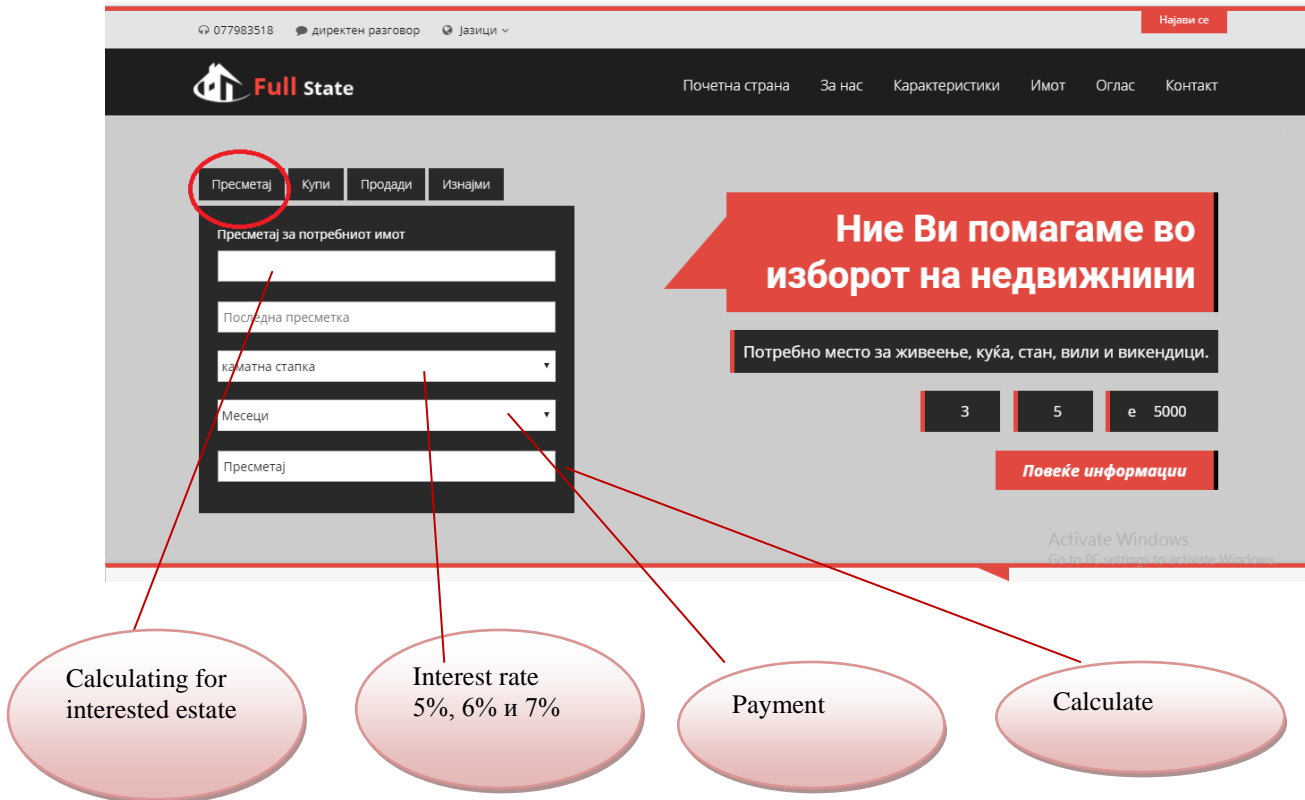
077983518 директен разговор Јазици

Најави се

Full State

Почетна страна За нас Карактеристики Имот Оглас Контакт

Пресметај Купи Продади Изнајми

Пресметај за потребниот имот

Последна пресметка

каматна стапка

Месеци

Пресметај

Ние Ви помагаме во изборот на недвижнини

Потребно место за живеење, куќа, стан, вили и викендици.

3 5 е 5000

Повеќе информации

Activate Windows
Go to PC settings to activate Windows

Calculating for interested estate

Interest rate 5%, 6% и 7%

Payment

Calculate